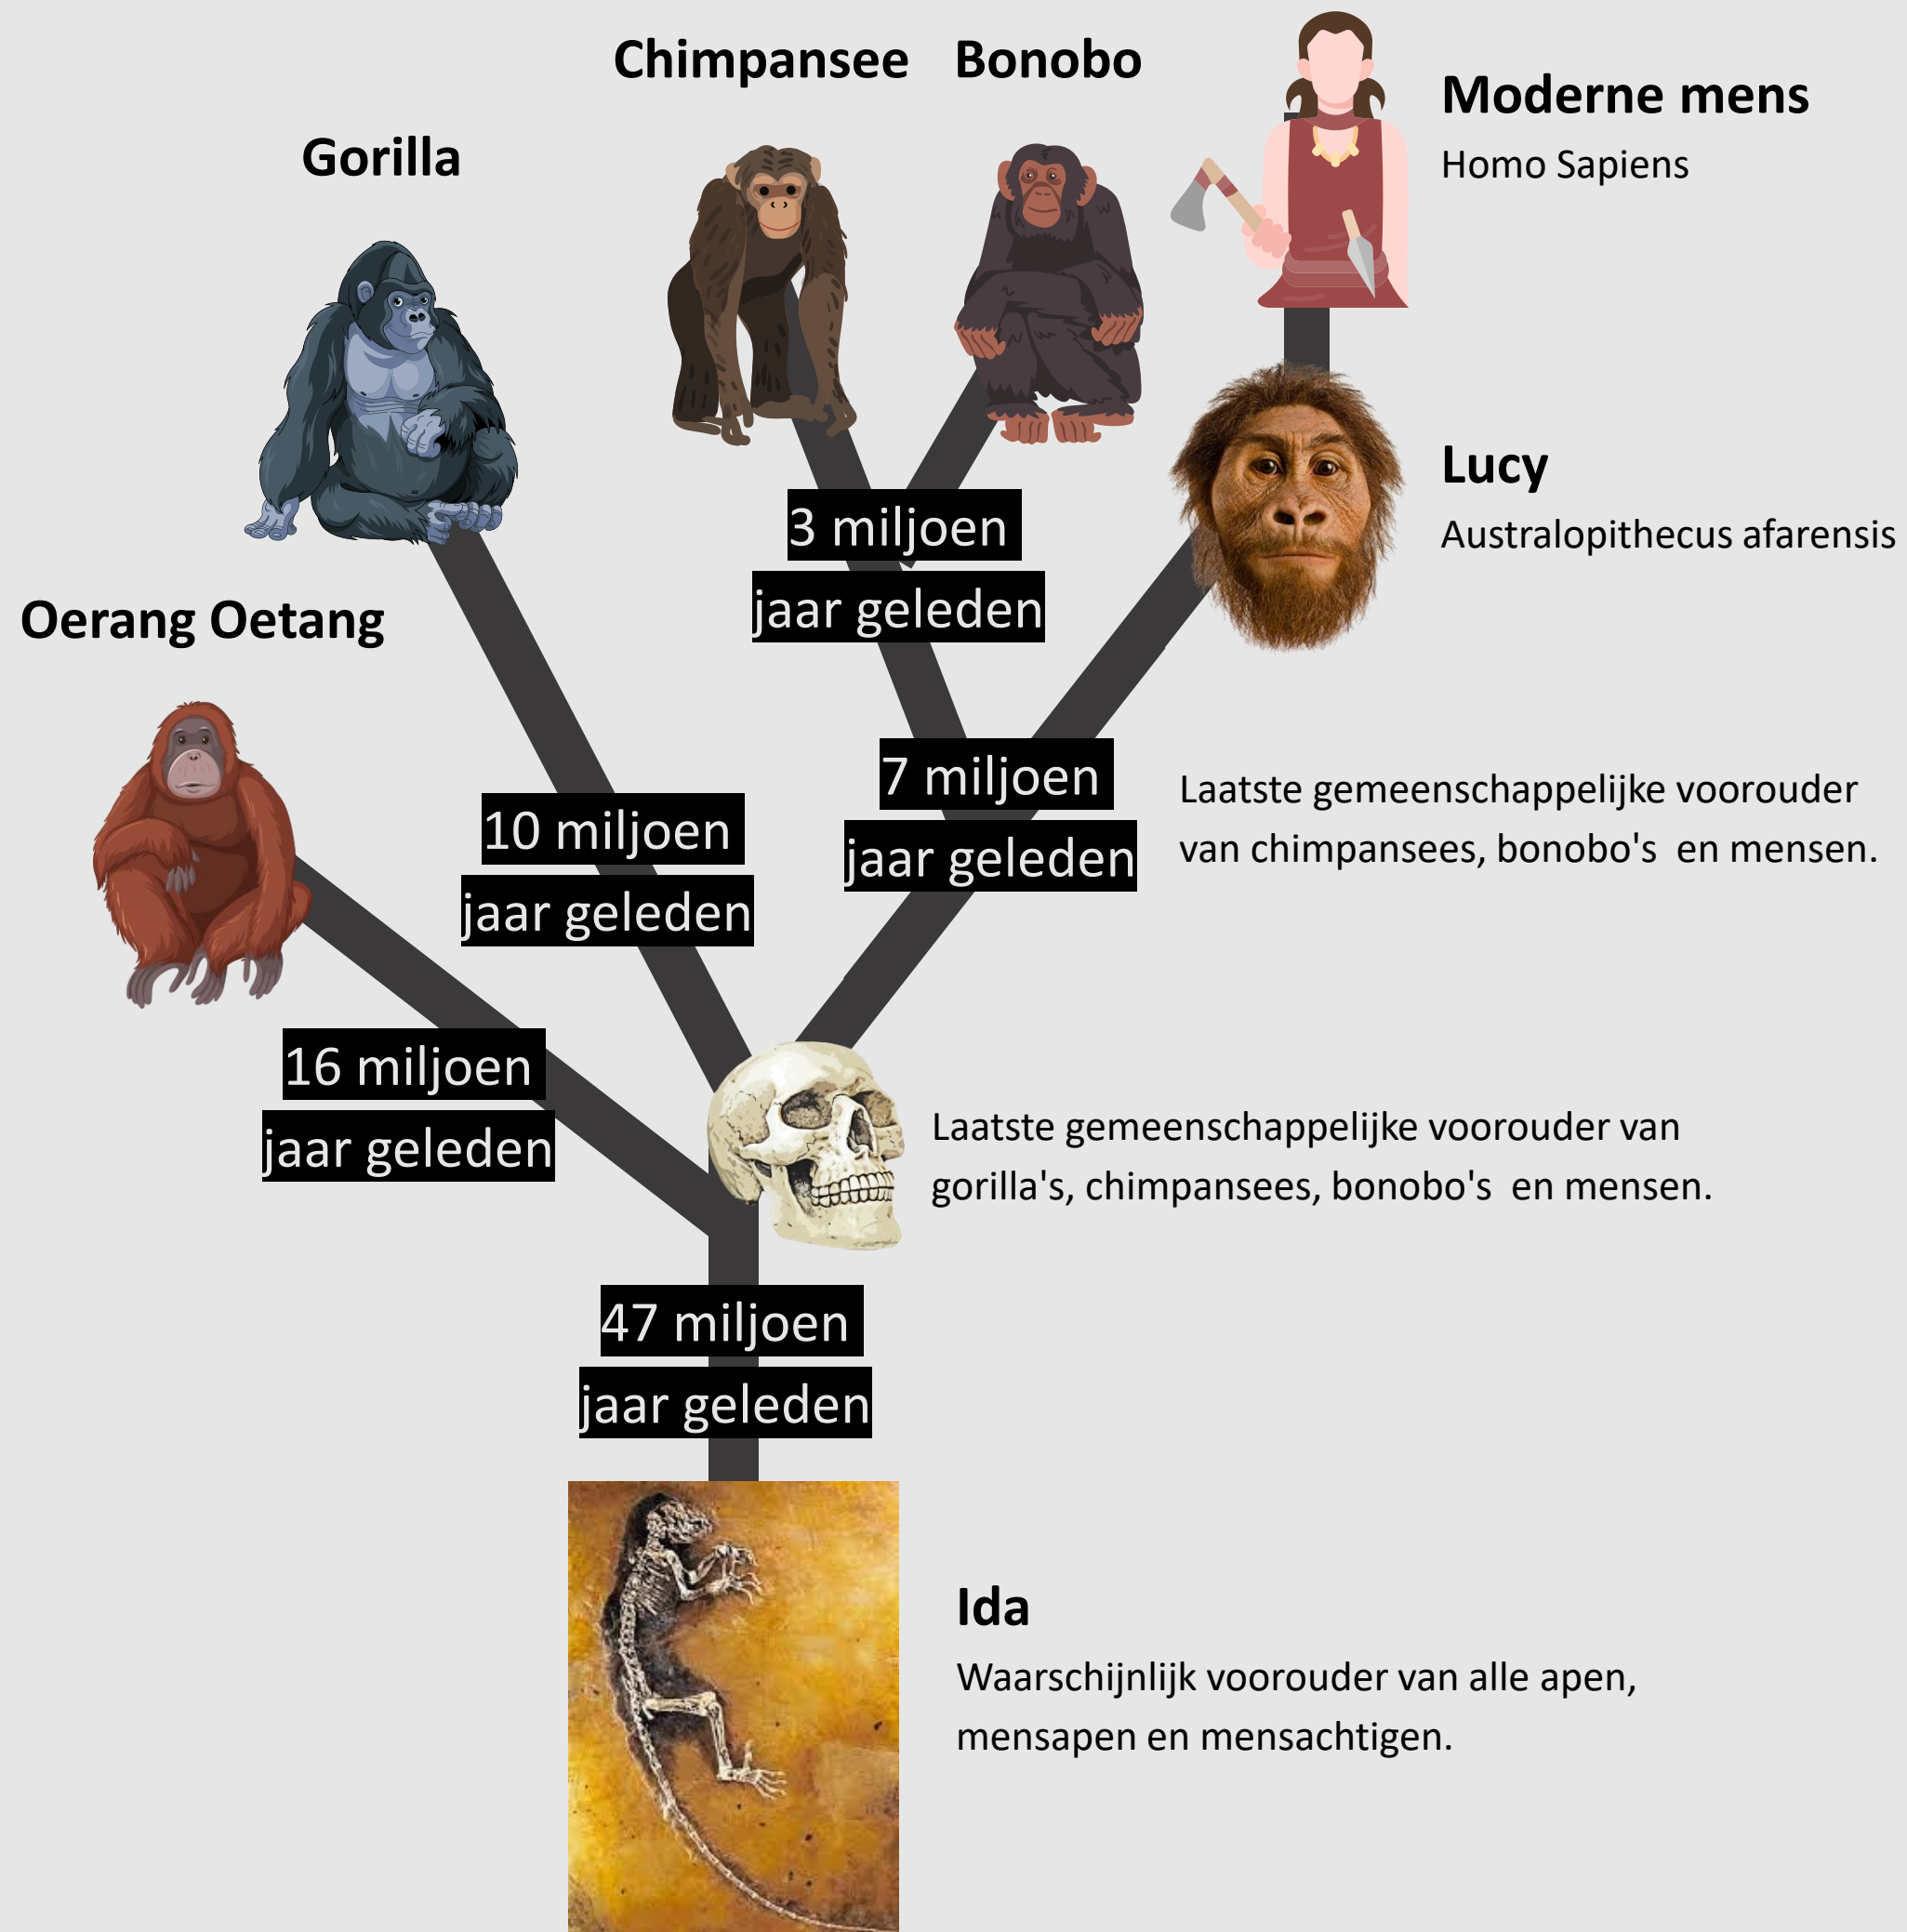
Chimpansee Bonobo

Moderne mens
Homo Sapiens

Gorilla

3 miljoen jaar geleden

Lucy
Australopithecus afarensis

Oerang Oetang

7 miljoen jaar geleden

Laatste gemeenschappelijke voorouder van chimpansees, bonobo's en mensen.

10 miljoen jaar geleden

16 miljoen jaar geleden

Laatste gemeenschappelijke voorouder van gorilla's, chimpansees, bonobo's en mensen.

47 miljoen jaar geleden

Ida
Waarschijnlijk voorouder van alle apen, mensapen en mensachtigen.